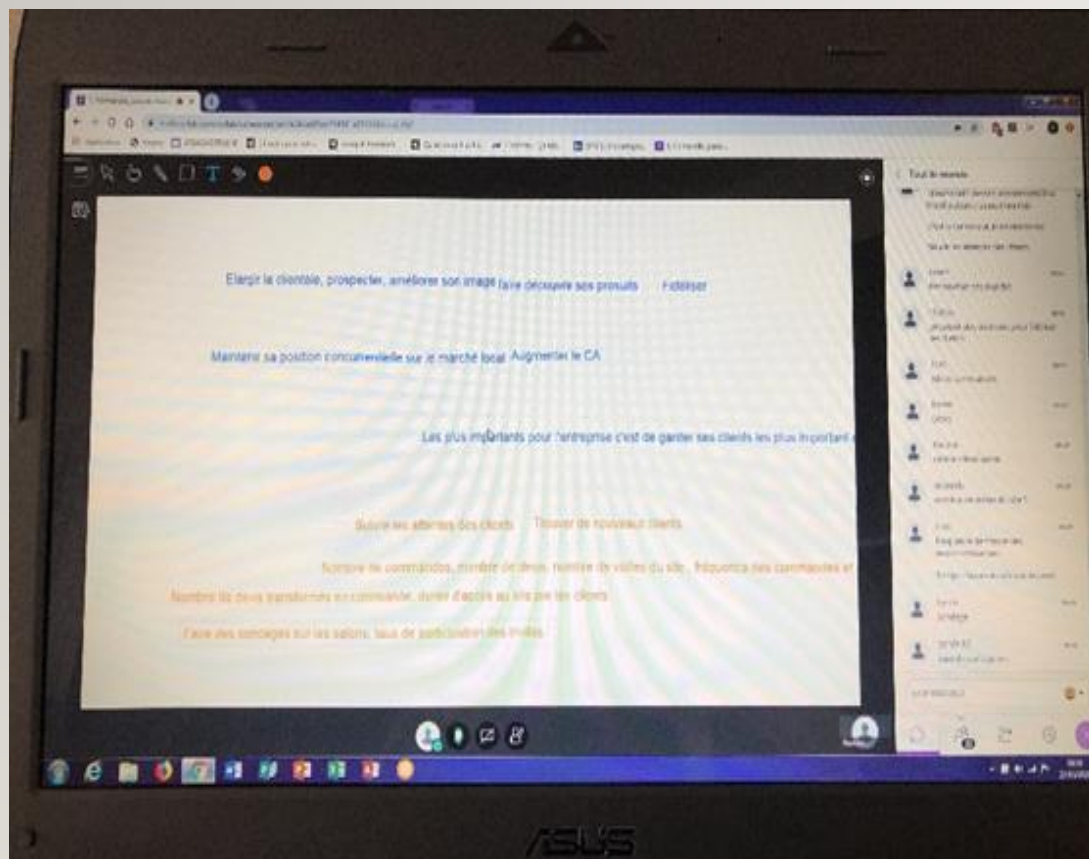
Tout le monde

Elargir la clientèle, prospecter, améliorer son image faire découvrir ses produits Fidéliser

Maintenir sa position concurrentielle sur le marché local Augmenter le CA

Les plus importants pour l'entreprise c'est de garder ses clients les plus important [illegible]

Suivre les attentes des clients Trouver de nouveaux clients

Nombre de commandes, nombre de devis, nombre de visites du site, fréquence des commandes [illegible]

Nombre de devis transformés en commande, durée d'accès au site par les clients

Faire des sondages sur les salons, taux de participation des invités

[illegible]

ASUS